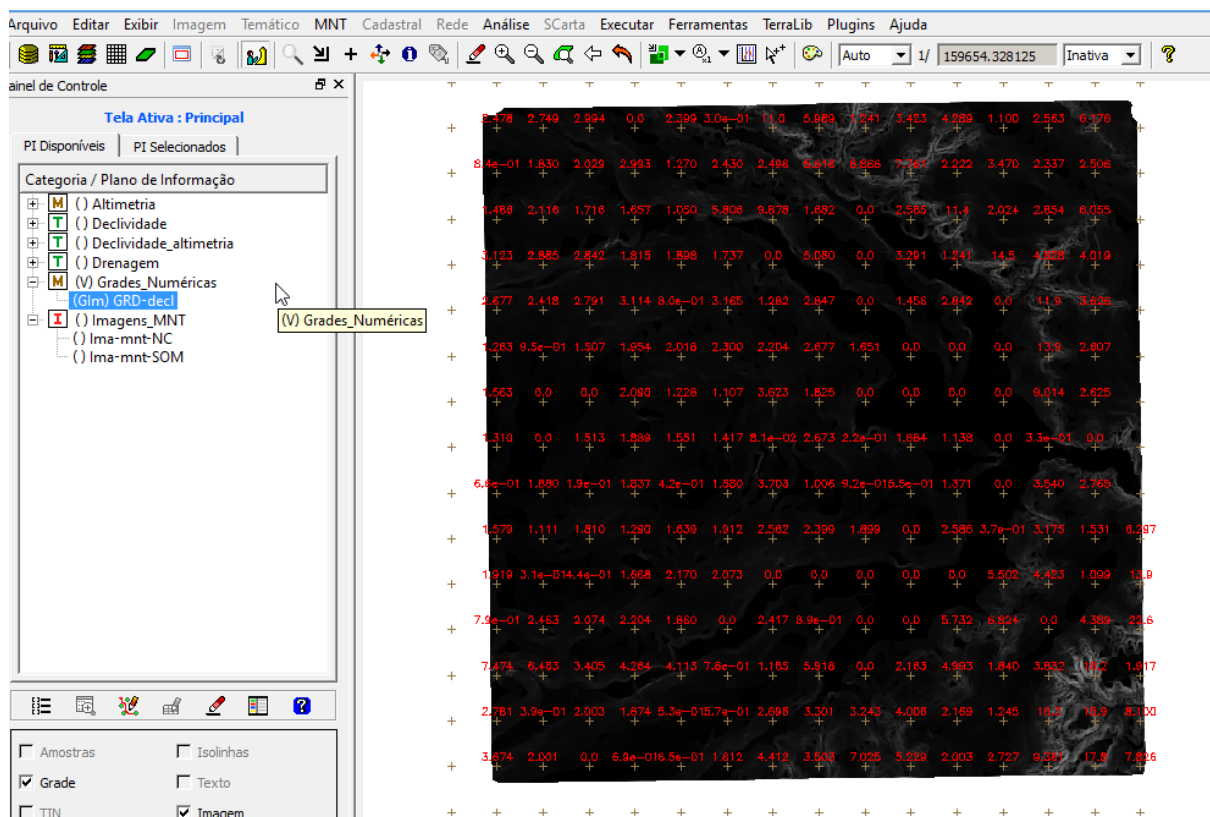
Arquivo Editar Exibir Imagem Temático MNT Cadastral Rede Análise SCarta Executar Ferramentas TerraLib Plugins Ajuda

Auto 1/ 159654.328125 Inativa

ainel de Controle

Tela Ativa : Principal

PI Disponíveis | PI Selecionados

Categoria / Plano de Informação

M ( ) Altimetria
T ( ) Declividade
T ( ) Declividade_altimetria
T ( ) Drenagem
M (V) Grades_Numéricas
(Glm) GRD-decl
I ( ) Imagens_MNT
( ) Ima-mnt-NC
( ) Ima-mnt-SOM

(V) Grades_Numéricas

Amostras
Isolinhas
Grade
Texto
TIN
Imagem

2.478 2.749 2.894 0.0 2.399 3.0e-01 11.0 5.889 1.241 3.423 4.289 1.100 2.563 6.176
8.4e-01 1.830 2.029 2.993 1.270 2.430 2.498 6.618 8.866 7.764 2.222 3.470 2.337 2.506
1.486 2.116 1.716 1.657 1.050 5.806 9.878 1.882 0.0 2.583 11.4 2.024 2.854 6.055
3.123 2.885 2.842 1.815 1.898 1.737 0.0 5.080 0.0 3.291 1.241 14.5 4.828 4.019
2.677 2.418 2.791 3.114 8.6e-01 3.165 1.282 2.847 0.0 1.456 2.842 0.0 11.9 3.628
1.263 9.5e-01 1.507 1.954 2.016 2.300 2.204 2.677 1.651 0.0 0.0 0.0 13.9 2.807
1.563 0.0 0.0 2.080 1.228 1.107 3.623 1.825 0.0 0.0 0.0 0.0 9.014 2.625
1.310 0.0 1.513 1.889 1.551 1.417 8.1e-02 2.673 2.2e-01 1.684 1.138 0.0 3.3e-01 0.0
6.8e-01 1.880 1.9e-01 1.837 4.2e-01 1.580 3.703 1.006 9.2e-018.5e-01 1.371 0.0 3.540 2.768
1.579 1.111 1.810 1.290 1.639 1.912 2.562 2.399 1.899 0.0 2.586 3.7e-01 3.175 1.531 6.297
1.919 3.1e-014.4e-01 1.668 2.170 2.073 0.0 0.0 0.0 0.0 0.0 5.502 4.423 1.099 13.9
7.9e-01 2.463 2.074 2.204 1.860 0.0 2.417 8.9e-01 0.0 0.0 5.732 6.624 0.0 4.389 22.6
7.474 6.463 3.405 4.264 4.113 7.8e-01 1.185 5.916 0.0 2.163 4.993 1.840 3.832 18.2 1.917
2.781 3.9e-01 2.003 1.874 5.3e-015.7e-01 2.698 3.301 3.243 4.008 2.169 1.245 16.3 15.9 8.100
3.874 2.001 0.0 6.9e-016.5e-01 1.812 4.412 3.503 7.025 5.229 2.003 2.727 9.387 17.9 7.826